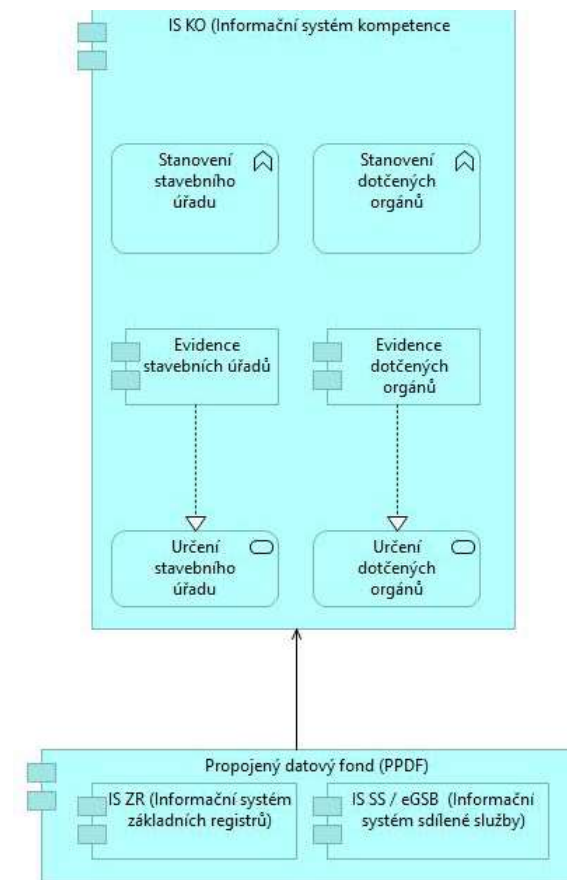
IS KO (Informační systém kompetence

Stanovení stavebního úřadu

Stanovení dotčených orgánů

Evidence stavebních úřadů

Evidence dotčených orgánů

Určení stavebního úřadu

Určení dotčených orgánů

Propojený datový fond (PPDF)

IS ZR (Informační systém základních registrů)

IS SS / eGSB (Informační systém sdílené služby)